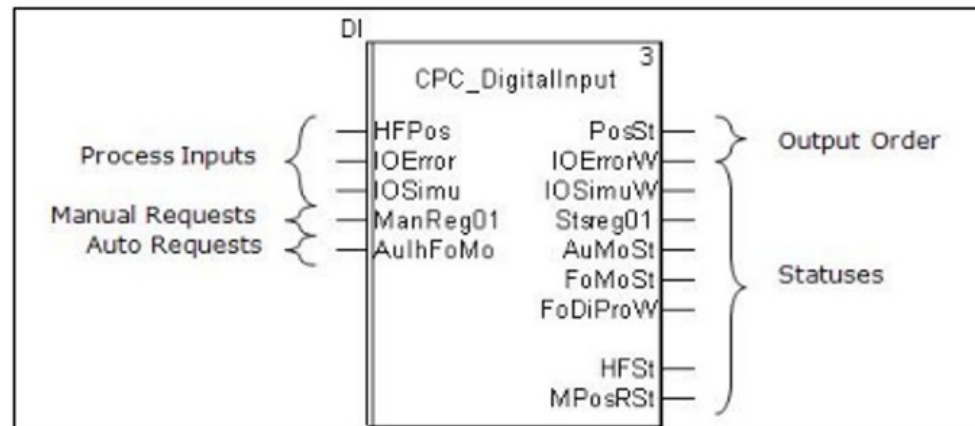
DI

3

CPC_DigitalInput

Process Inputs

Manual Requests

Auto Requests

HFPos

IOError

IOSimu

ManReg01

AuIhFoMo

PosSt

IOErrorW

IOSimuW

Stsreg01

AuMoSt

FoMoSt

FoDiProW

HFSt

MPosRSt

Output Order

Statuses